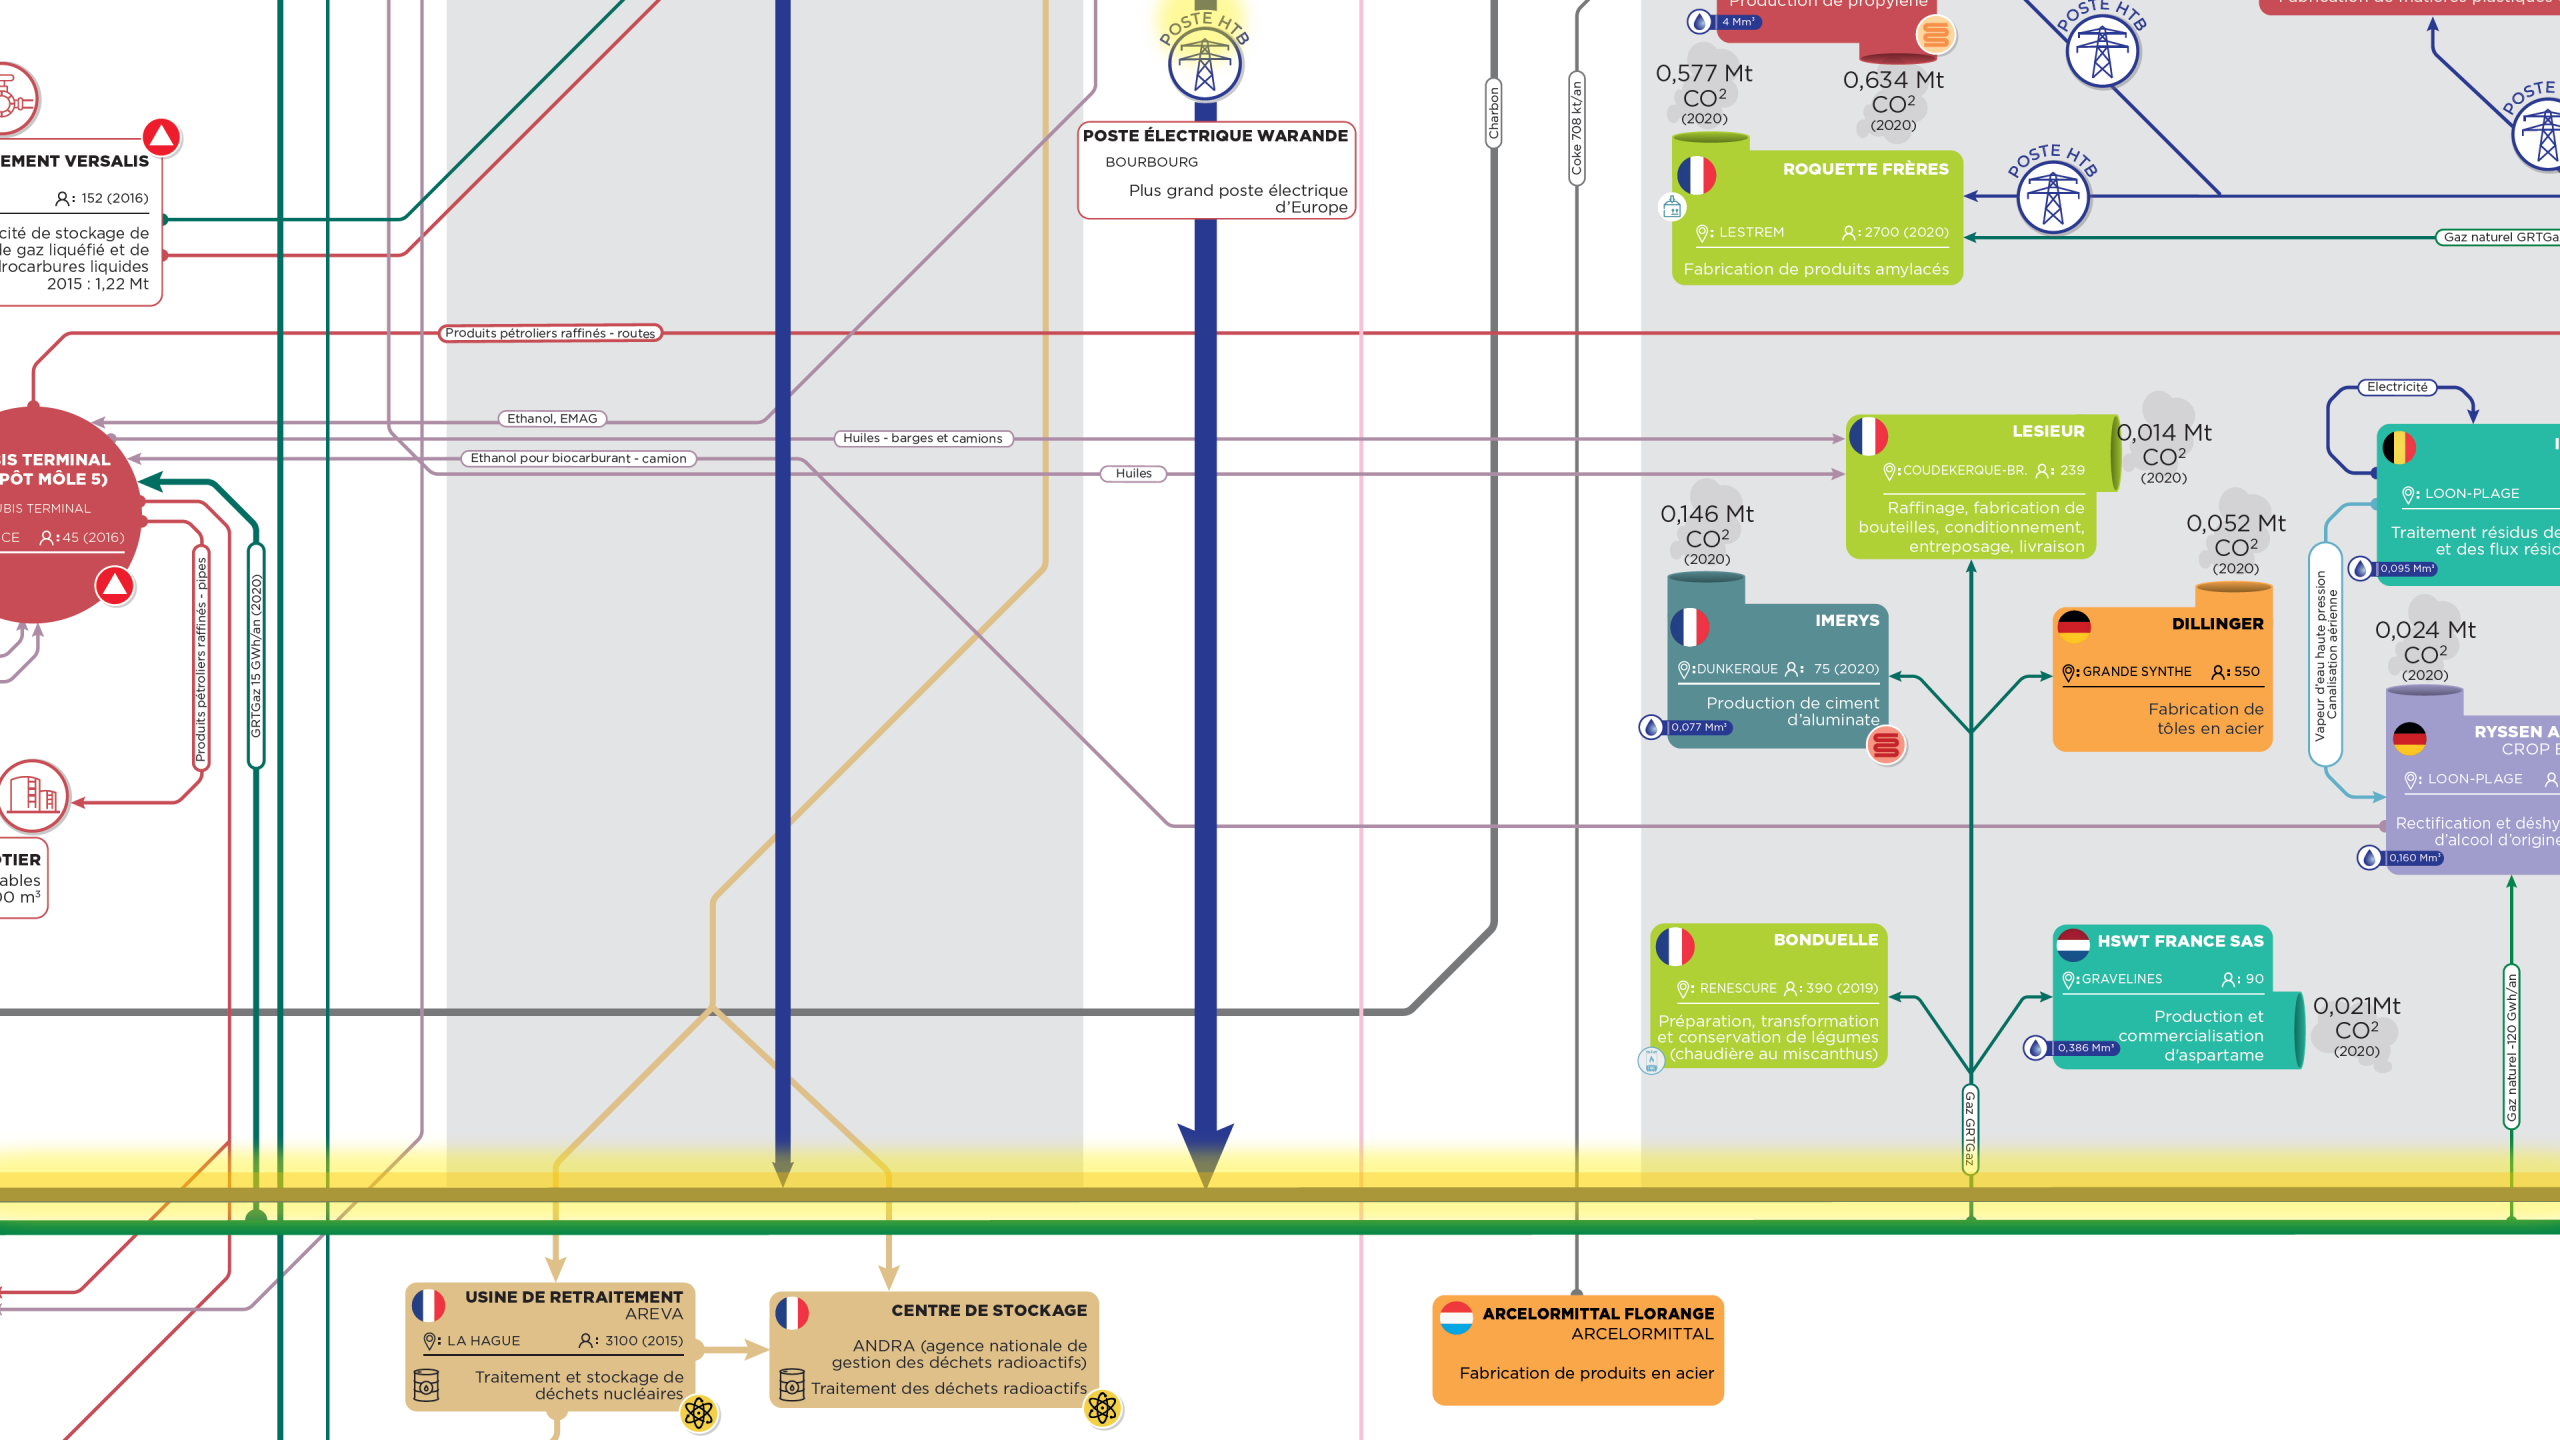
Production de propylène
4 Mm³
0,577 Mt $CO^2$ (2020)
0,634 Mt $CO^2$ (2020)
POSTE HTB
POSTE HTB
POSTE HTB
POSTE HTB
Fabrication de matières plastiques
EMENT VERSALIS
: 152 (2016)
cité de stockage de le gaz liquéfié et de drocarbures liquides 2015 : 1,22 Mt
POSTE ÉLECTRIQUE WARANDE
BOURBOURG
Plus grand poste électrique d'Europe
Charbon
Coke 708 kt/an
ROQUETTE FRÈRES
: LESTREM
: 2700 (2020)
Fabrication de produits amylacés
Gaz naturel GRTGa
Produits pétroliers raffinés - routes
Ethanol, EMAG
Huiles - barges et camions
Ethanol pour biocarburant - camion
Huiles
IS TERMINAL PÔT MÔLE 5)
BIS TERMINAL
CE :45 (2016)
Produits pétroliers raffinés - pipes
GRTGaz 15 GWh/an (2020)
LESIEUR
:COUDEKERQUE-BR. : 239
Raffinage, fabrication de bouteilles, conditionnement, entreposage, livraison
0,014 Mt $CO^2$ (2020)
Electricité
LOON-PLAGE
Traitement résidus de et des flux résid
0,095 Mm³
0,146 Mt $CO^2$ (2020)
0,052 Mt $CO^2$ (2020)
IMERYS
:DUNKERQUE : 75 (2020)
Production de ciment d'aluminate
0,077 Mm³
DILLINGER
: GRANDE SYNTHE : 550
Fabrication de tôles en acier
Vapeur d'eau haute pression Canalisation aérienne
0,024 Mt $CO^2$ (2020)
RYSSEN A CROP E
: LOON-PLAGE
Rectification et déshy d'alcool d'origine
0,160 Mm³
TIER
ables
0 m³
BONDUELLE
: RENESCURE : 390 (2019)
Préparation, transformation et conservation de légumes (chaudière au miscanthus)
HSWT FRANCE SAS
:GRAVELINES : 90
Production et commercialisation d'aspartame
0,386 Mm³
0,021Mt $CO^2$ (2020)
Gaz GRTGaz
Gaz naturel -120 Gwh/an
USINE DE RETRAITEMENT
AREVA
: LA HAGUE : 3100 (2015)
Traitement et stockage de déchets nucléaires
CENTRE DE STOCKAGE
ANDRA (agence nationale de gestion des déchets radioactifs)
Traitement des déchets radioactifs
ARCELORMITTAL FLORANGE
ARCELORMITTAL
Fabrication de produits en acier